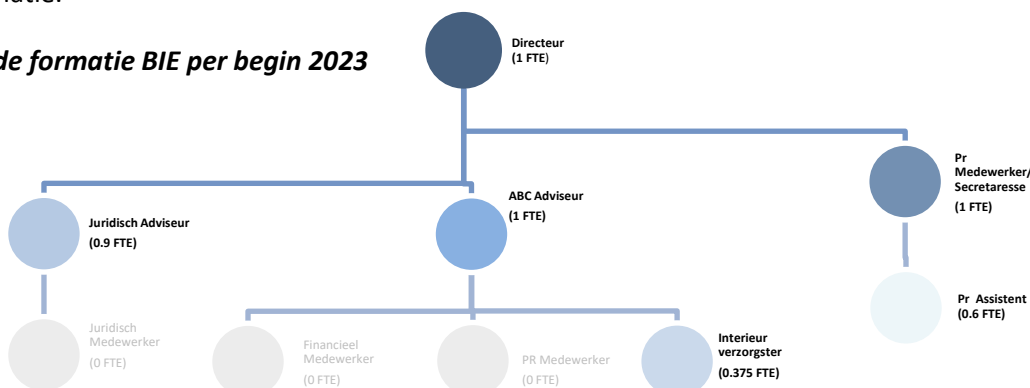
de formatie BIE per begin 2023

Directeur
(1 FTE)

Juridisch Adviseur
(0.9 FTE)

ABC Adviseur
(1 FTE)

Pr Medewerker/ Secretaresse
(1 FTE)

Pr Assistent
(0.6 FTE)

Juridisch Medewerker
(0 FTE)

Financieel Medewerker
(0 FTE)

PR Medewerker
(0 FTE)

Interieur verzorgster
(0.375 FTE)